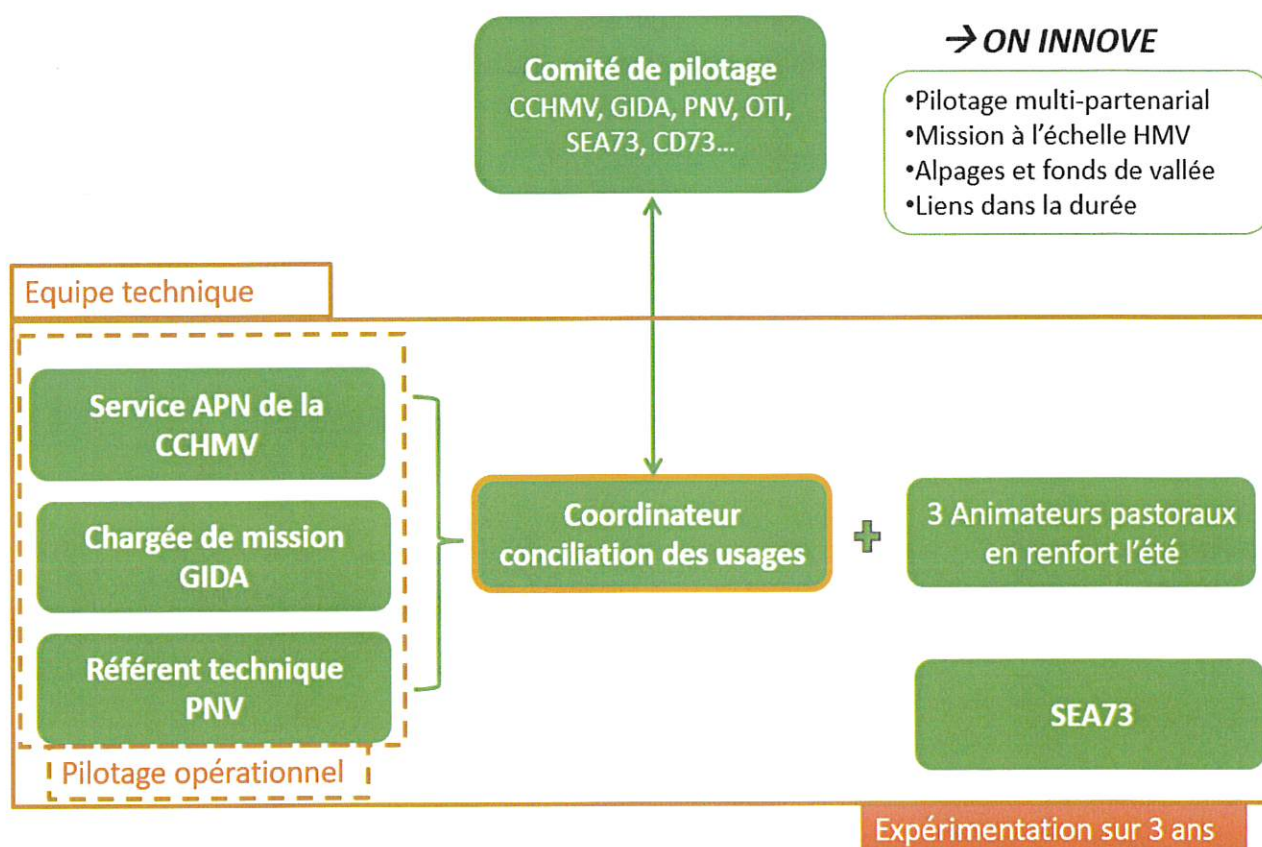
Comité de pilotage
CCHMV, GIDA, PNV, OTI, SEA73, CD73…

→ ON INNOVE

•Pilotage multi-partenarial
•Mission à l'échelle HMV
•Alpages et fonds de vallée
•Liens dans la durée

Equipe technique

Service APN de la CCHMV

Chargée de mission GIDA

Référent technique PNV

Pilotage opérationnel

Coordinateur conciliation des usages

+

3 Animateurs pastoraux en renfort l'été

SEA73

Expérimentation sur 3 ans